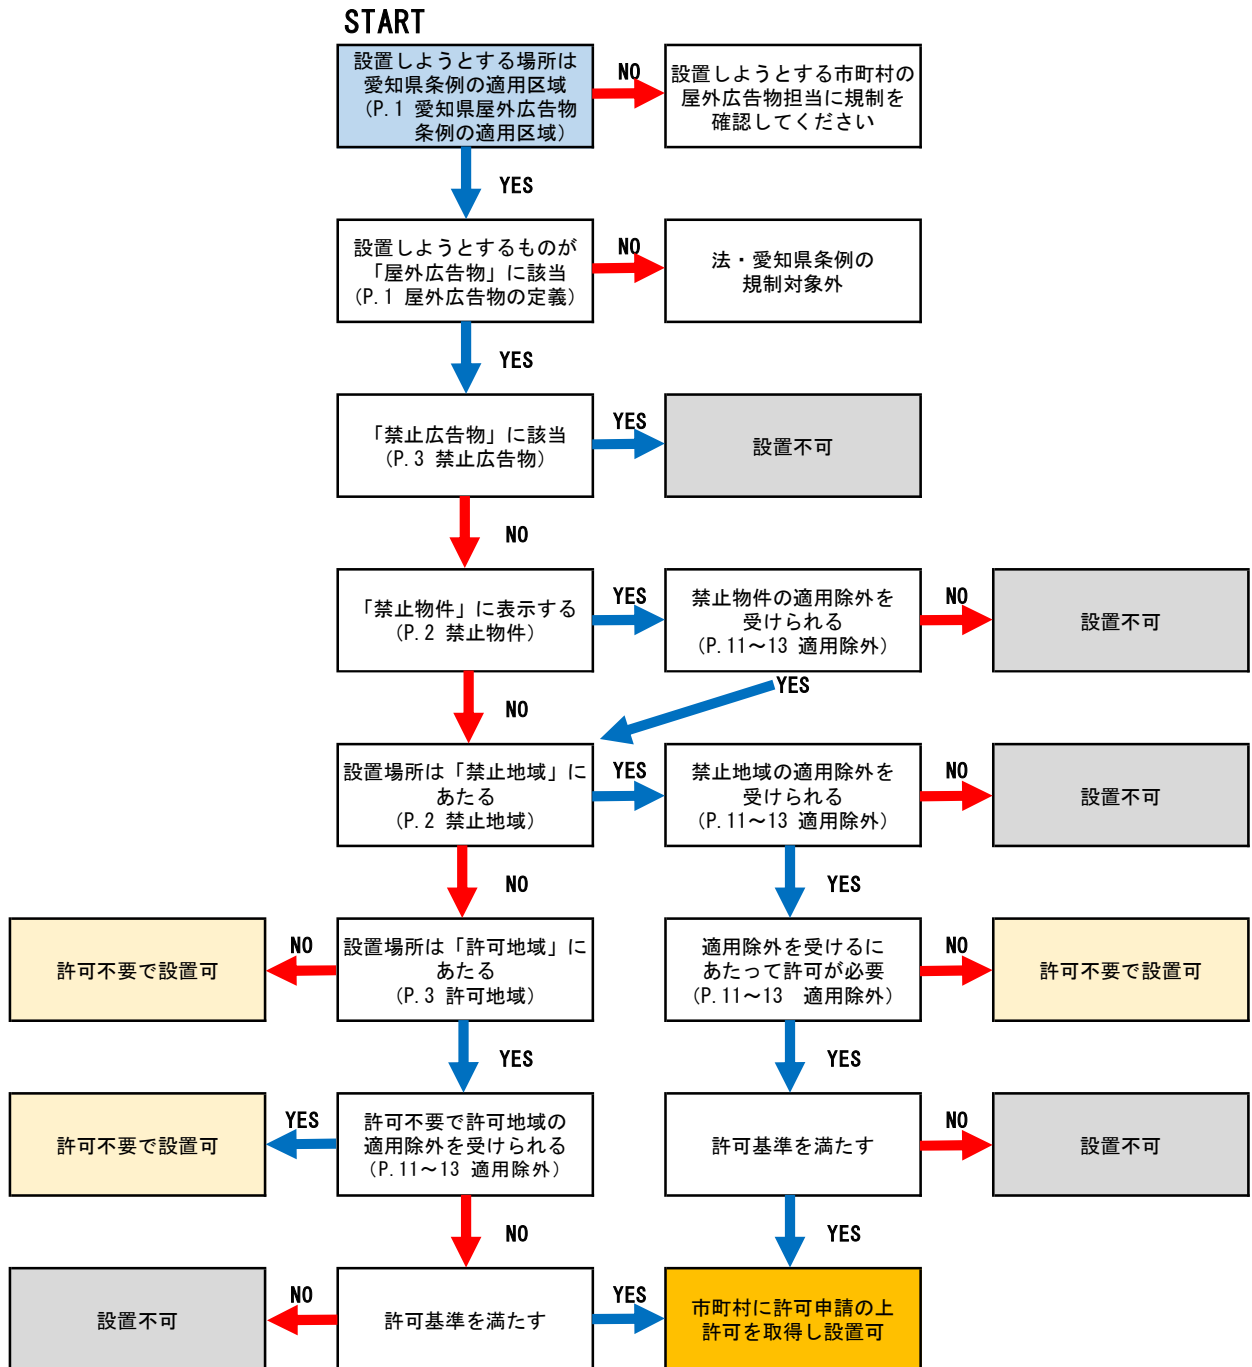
START

設置しようとする場所は愛知県条例の適用区域（P.1 愛知県屋外広告物条例の適用区域）

NO

設置しようとする市町村の屋外広告物担当に規制を確認してください

YES

設置しようとするものが「屋外広告物」に該当（P.1 屋外広告物の定義）

NO

法・愛知県条例の規制対象外

YES

「禁止広告物」に該当（P.3 禁止広告物）

YES

設置不可

NO

「禁止物件」に表示する（P.2 禁止物件）

YES

禁止物件の適用除外を受けられる（P.11～13 適用除外）

NO

設置不可

YES

NO

設置場所は「禁止地域」にあたる（P.2 禁止地域）

YES

禁止地域の適用除外を受けられる（P.11～13 適用除外）

NO

設置不可

NO

YES

許可不要で設置可

NO

設置場所は「許可地域」にあたる（P.3 許可地域）

適用除外を受けるにあたって許可が必要（P.11～13 適用除外）

NO

許可不要で設置可

YES

YES

許可不要で設置可

YES

許可不要で許可地域の適用除外を受けられる（P.11～13 適用除外）

許可基準を満たす

NO

設置不可

NO

YES

設置不可

NO

許可基準を満たす

YES

市町村に許可申請の上許可を取得し設置可